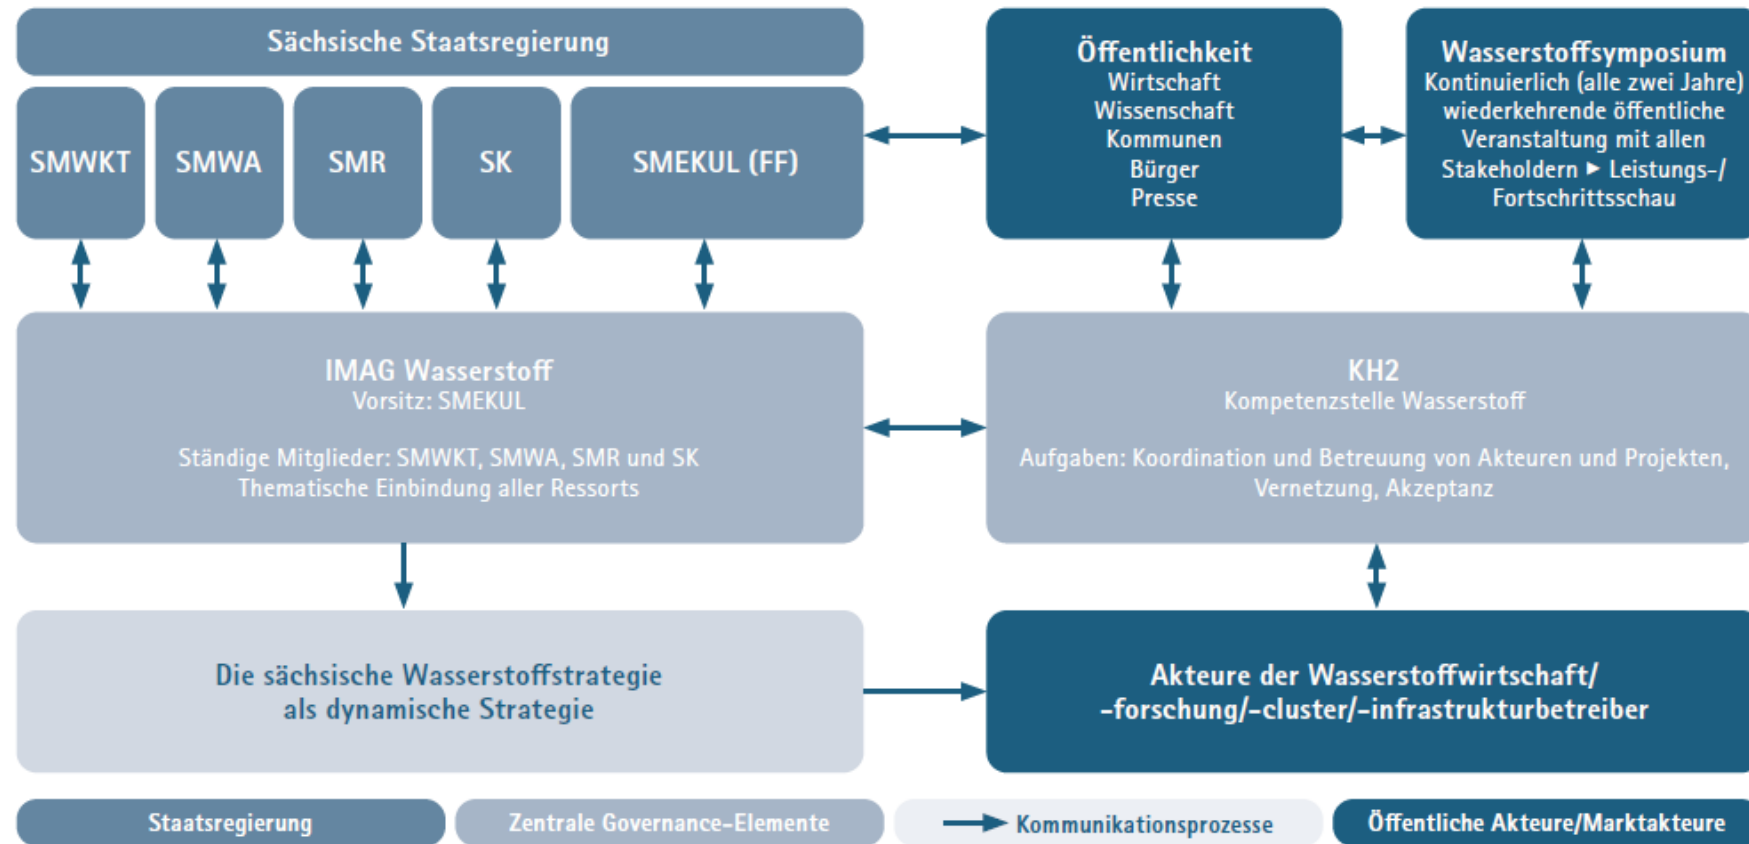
Sächsische Staatsregierung

SMWKT

SMWA

SMR

SK

SMEKUL (FF)

Öffentlichkeit
Wirtschaft
Wissenschaft
Kommunen
Bürger
Presse

Wasserstoffsymposium
Kontinuierlich (alle zwei Jahre) wiederkehrende öffentliche Veranstaltung mit allen Stakeholdern ► Leistungs-/ Fortschrittsschau

IMAG Wasserstoff
Vorsitz: SMEKUL

Ständige Mitglieder: SMWKT, SMWA, SMR und SK
Thematische Einbindung aller Ressorts

KH2
Kompetenzstelle Wasserstoff

Aufgaben: Koordination und Betreuung von Akteuren und Projekten, Vernetzung, Akzeptanz

Die sächsische Wasserstoffstrategie als dynamische Strategie

Akteure der Wasserstoffwirtschaft/ -forschung/-cluster/-infrastrukturbetreiber

Staatsregierung

Zentrale Governance-Elemente

Kommunikationsprozesse

Öffentliche Akteure/Marktakteure